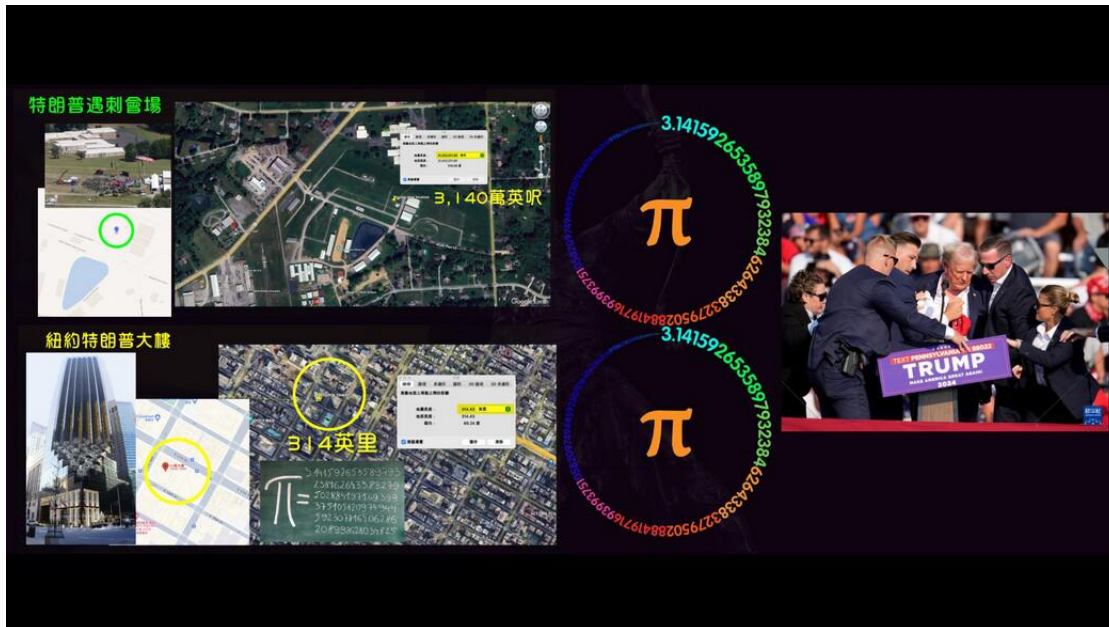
特朗普遇刺會場

3,140萬英呎

紐約特朗普大樓

314英里

$\pi=$

3.14159265358979323846264338327950288419716939937

$\pi$

3.14159265358979323846264338327950288419716939937

$\pi$

TEXT PENNSYLVANIA TO 88022

TRUMP

MAKE AMERICA GREAT AGAIN!

2024